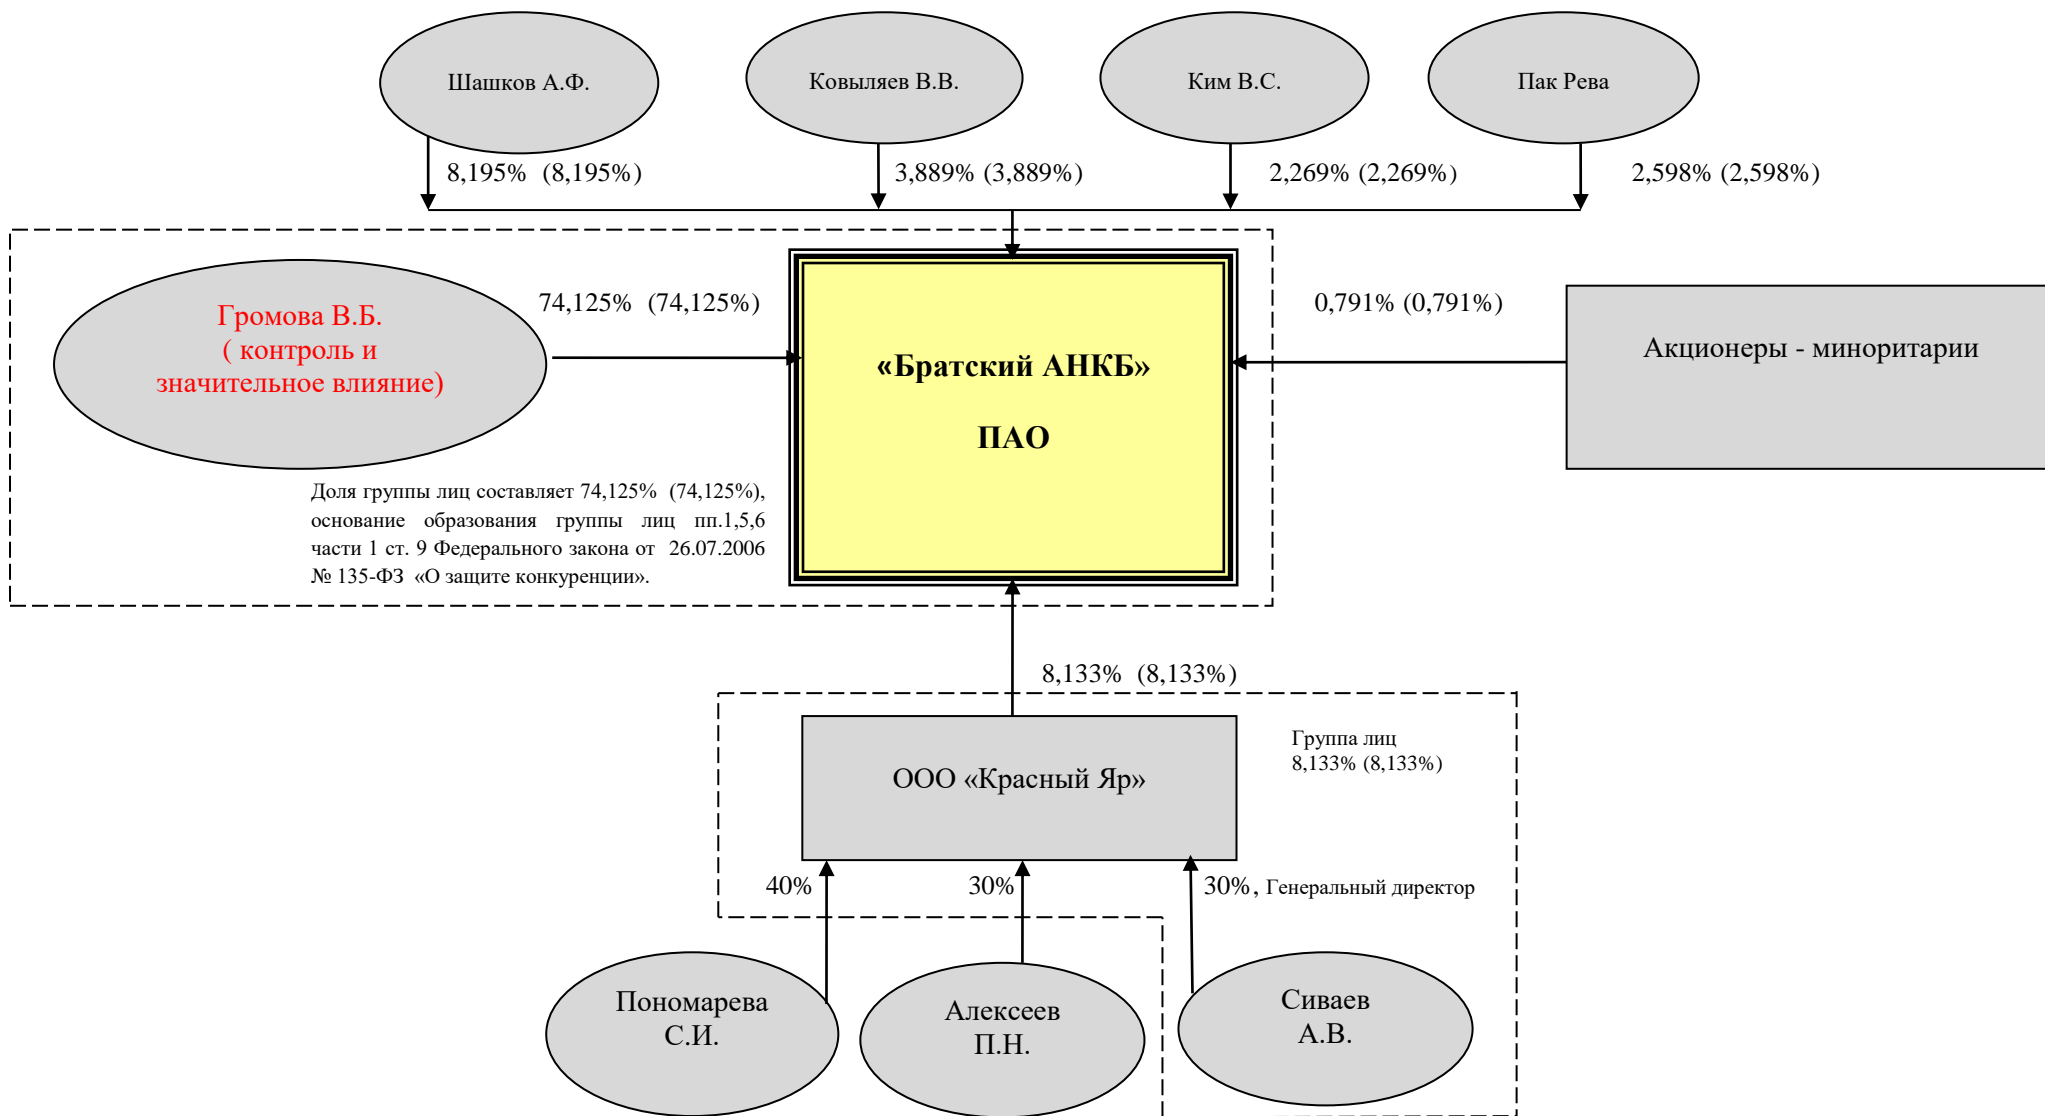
Шашков А.Ф.

Ковыляев В.В.

Ким В.С.

Пак Рева

8,195% (8,195%)

3,889% (3,889%)

2,269% (2,269%)

2,598% (2,598%)

Громова В.Б.
( контроль и
значительное влияние)

74,125% (74,125%)

«Братский АНКБ»

ПАО

0,791% (0,791%)

Акционеры - миноритарии

Доля группы лиц составляет 74,125% (74,125%), основание образования группы лиц пп.1,5,6 части 1 ст. 9 Федерального закона от 26.07.2006 № 135-ФЗ «О защите конкуренции».

8,133% (8,133%)

ООО «Красный Яр»

Группа лиц
8,133% (8,133%)

40%

30%

30%, Генеральный директор

Пономарева
С.И.

Алексеев
П.Н.

Сиваев
А.В.